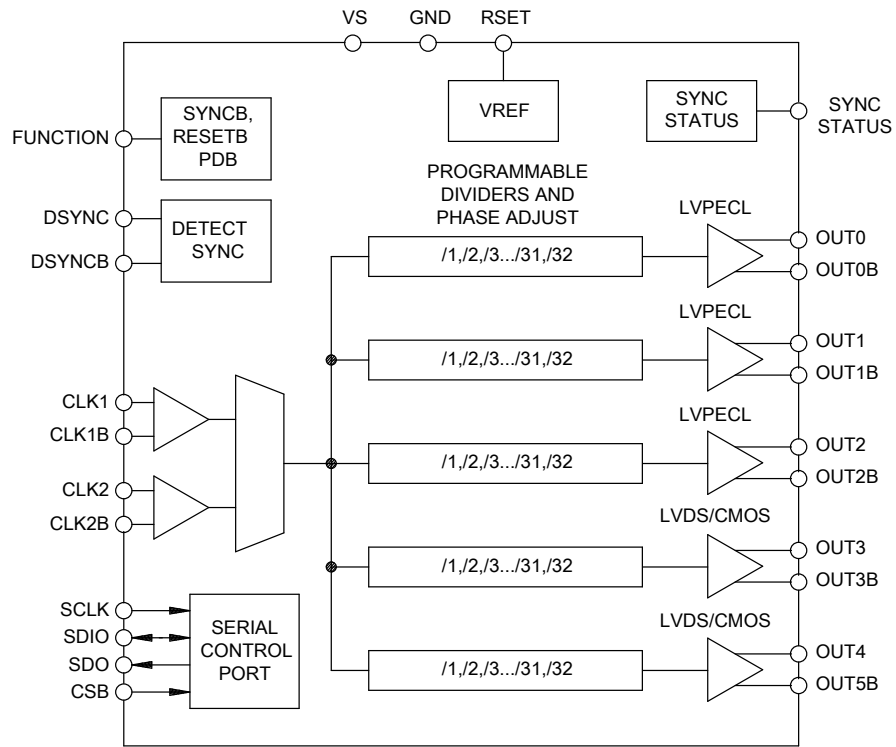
VS
GND
RSET
VREF
SYNC STATUS
SYNC STATUS
FUNCTION
SYNCB, RESETB PDB
PROGRAMMABLE DIVIDERS AND PHASE ADJUST
DSYNC
DSYNCB
DETECT SYNC
LVPECL
/1,/2,/3.../31,/32
OUT0
OUT0B
LVPECL
/1,/2,/3.../31,/32
OUT1
OUT1B
CLK1
CLK1B
LVPECL
/1,/2,/3.../31,/32
OUT2
OUT2B
CLK2
CLK2B
LVDS/CMOS
/1,/2,/3.../31,/32
OUT3
OUT3B
SCLK
SDIO
SDO
CSB
SERIAL CONTROL PORT
LVDS/CMOS
/1,/2,/3.../31,/32
OUT4
OUT5B